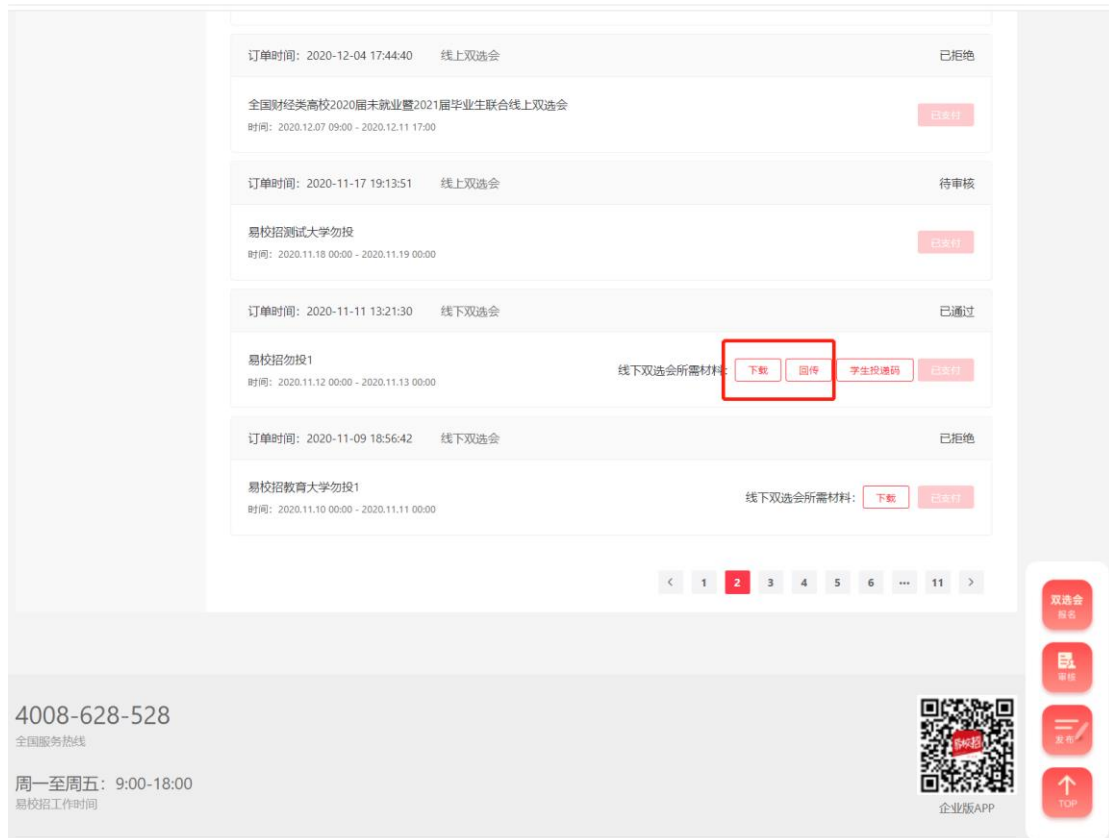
订单时间：2020-12-04 17:44:40 线上双选会 已拒绝

全国财经类高校2020届未就业暨2021届毕业生联合线上双选会
时间：2020.12.07 09:00 - 2020.12.11 17:00
已支付

订单时间：2020-11-17 19:13:51 线上双选会 待审核

易校招测试大学勿投
时间：2020.11.18 00:00 - 2020.11.19 00:00
已支付

订单时间：2020-11-11 13:21:30 线下双选会 已通过

易校招勿投1
时间：2020.11.12 00:00 - 2020.11.13 00:00
线下双选会所需材料： 下载 回传 学生投递码 已支付

订单时间：2020-11-09 18:56:42 线下双选会 已拒绝

易校招教育大学勿投1
时间：2020.11.10 00:00 - 2020.11.11 00:00
线下双选会所需材料： 下载 已支付

< 1 2 3 4 5 6 ··· 11 >

双选会 报名
审核
发布
TOP

4008-628-528
全国服务热线

周一至周五：9:00-18:00
易校招工作时间

易校招
企业版APP